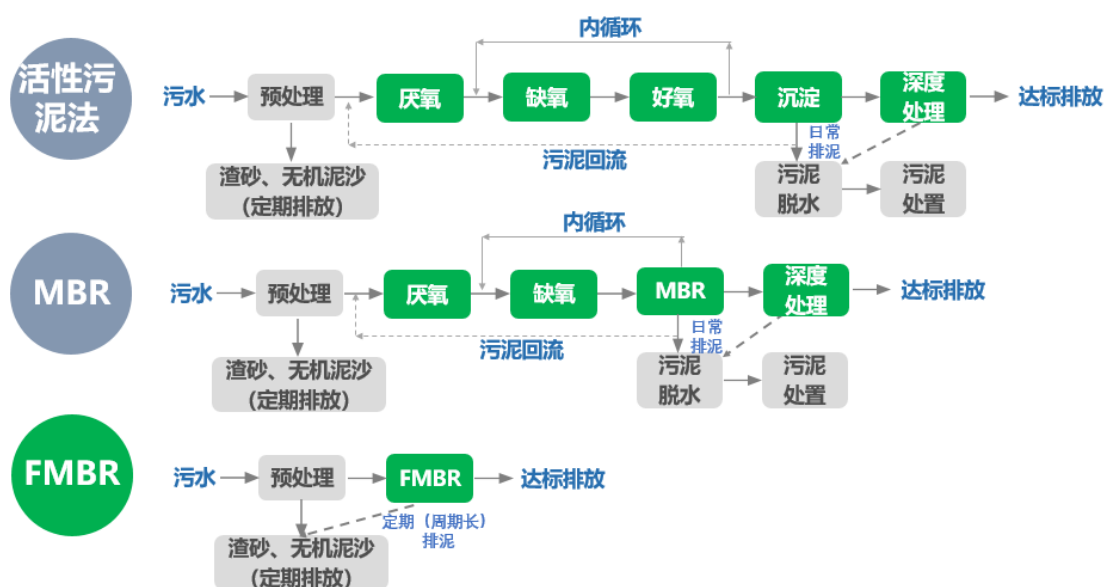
活性污泥法

内循环

污水 预处理 厌氧 缺氧 好氧 沉淀 深度处理 达标排放

日常排泥

污泥回流

渣砂、无机泥沙（定期排放）

污泥脱水 污泥处置

MBR

内循环

污水 预处理 厌氧 缺氧 MBR 深度处理 达标排放

日常排泥

污泥回流

渣砂、无机泥沙（定期排放）

污泥脱水 污泥处置

FMBR

污水 预处理 FMBR 达标排放

定期（周期长）排泥

渣砂、无机泥沙（定期排放）